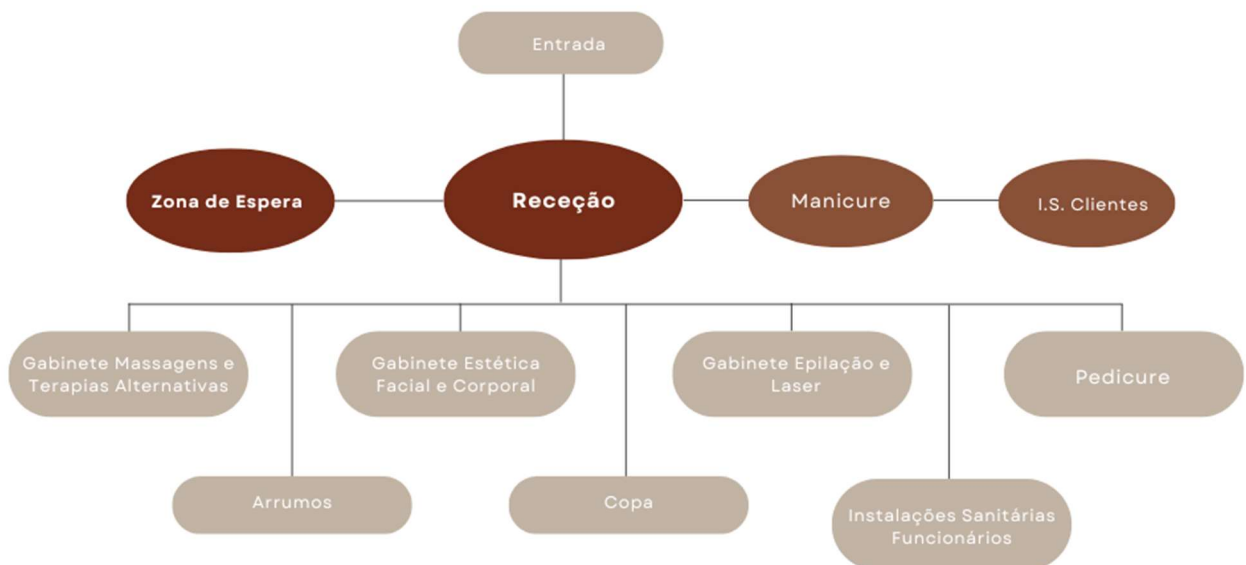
Entrada

Zona de Espera

Receção

Manicure

I.S. Clientes

Gabinete Massagens e Terapias Alternativas

Gabinete Estética Facial e Corporal

Gabinete Epilação e Laser

Pedicure

Arrumos

Copa

Instalações Sanitárias Funcionários